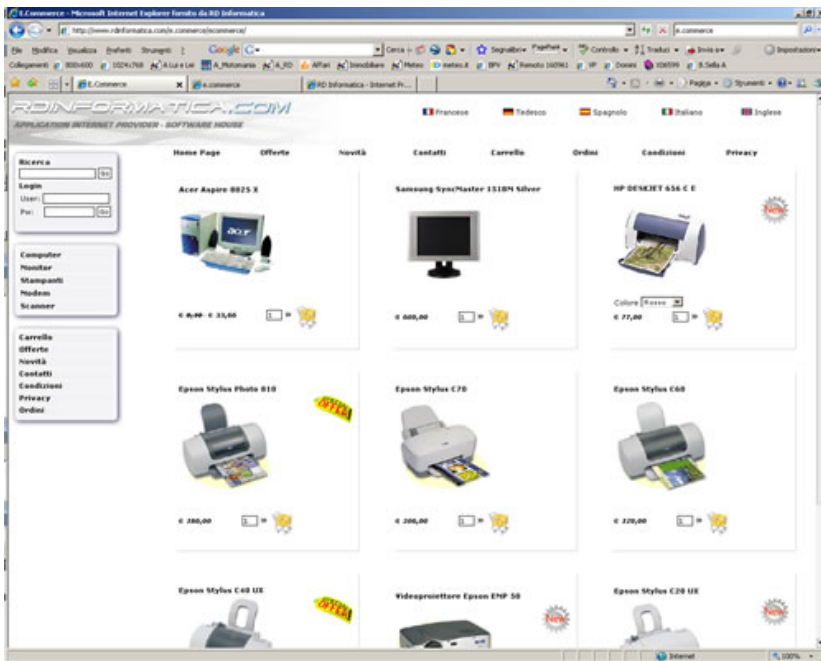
E.Commerce - Microsoft Internet Explorer fornito da RD Informatica

http://www.rdinformatica.com/e.commerce/ecommerce/

e.commerce

File Modifica Visualizza Preferiti Strumenti ?

Google

Collegamenti 800x600 1024x768 A.Lui e Lei A.Motomania A.RD Affari Immobiliare Meteo meteo.it BPV Remoto 160961 VP Dossini 606599 B.Sella A

E.Commerce

e.commerce

RD Informatica - Internet Pr...

Pagina Strumenti

RDINFORMATICA.COM

APPLICATION INTERNET PROVIDER - SOFTWARE HOUSE

Francese Tedesco Spagnolo Italiano Inglese

Home Page Offerte Novità Contatti Carrello Ordini Condizioni Privacy

Ricerca
Go
Login
User:
Pw:
Go

Computer
Monitor
Stampanti
Modem
Scanner

Carrello
Offerte
Novità
Contatti
Condizioni
Privacy
Ordini

Acer Aspire 8825 X

€ 0,00 € 33,00 1

Samsung SyncMaster 151BM Silver

€ 600,00 1

HP DESKJET 656 C E

New

Colore Rosso

€ 77,00 1

Epson Stylus Photo 810

Offerta

€ 380,00 1

Epson Stylus C70

€ 206,00 1

Epson Stylus C60

€ 320,00 1

Epson Stylus C40 UX

Offerta

Videoproiettore Epson EMP 50

New

Epson Stylus C20 UX

New

Internet

100%